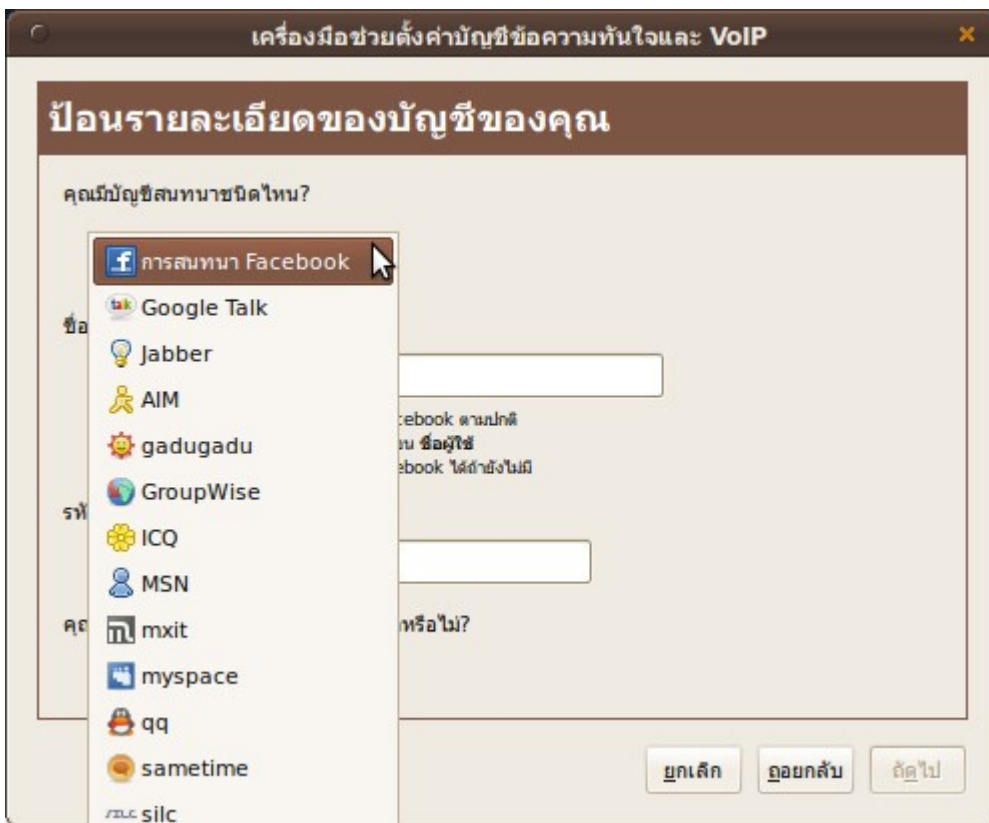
เครื่องมือช่วยตั้งค่าบัญชีข้อความทันใจและ VoIP

ป้อนรายละเอียดของบัญชีของคุณ

คุณมีบัญชีสนทนาชนิดไหน?

การสนทนา Facebook
Google Talk
Jabber
AIM
gadugadu
GroupWise
ICQ
MSN
mxit
myspace
qq
sametime
silc

ชื่อ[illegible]

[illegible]ebook ตามปกติ
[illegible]น ชื่อผู้ใช้
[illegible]ebook ได้ถ้ายังไม่มี

รหั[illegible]

คุ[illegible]หรือไม่?

ยกเลิก
ถอยกลับ
ถัดไป